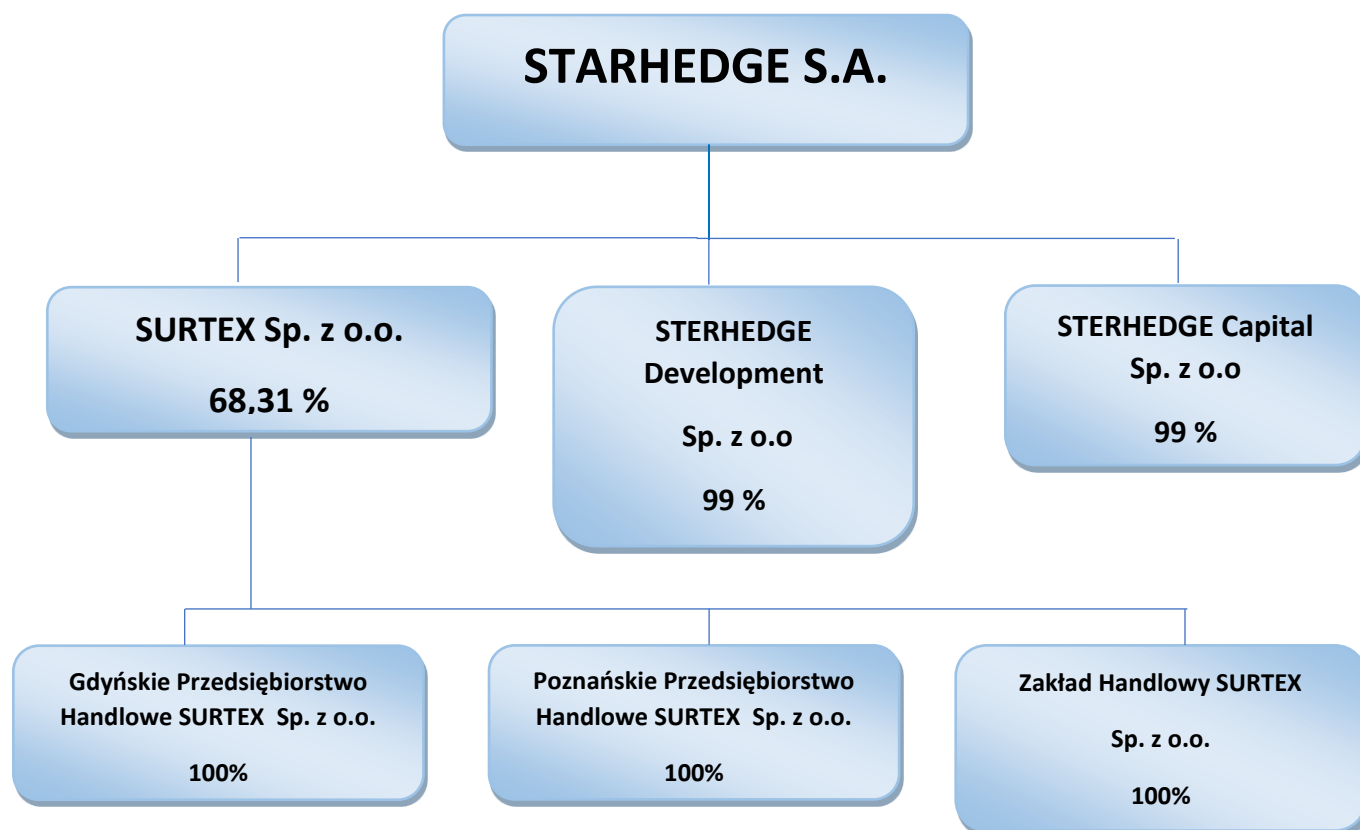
STARHEDGE S.A.

SURTEX Sp. z o.o.

68,31 %

STERHEDGE Development

Sp. z o.o

99 %

STERHEDGE Capital Sp. z o.o

99 %

Gdyńskie Przedsiębiorstwo Handlowe SURTEX Sp. z o.o.

100%

Poznańskie Przedsiębiorstwo Handlowe SURTEX Sp. z o.o.

100%

Zakład Handlowy SURTEX

Sp. z o.o.

100%